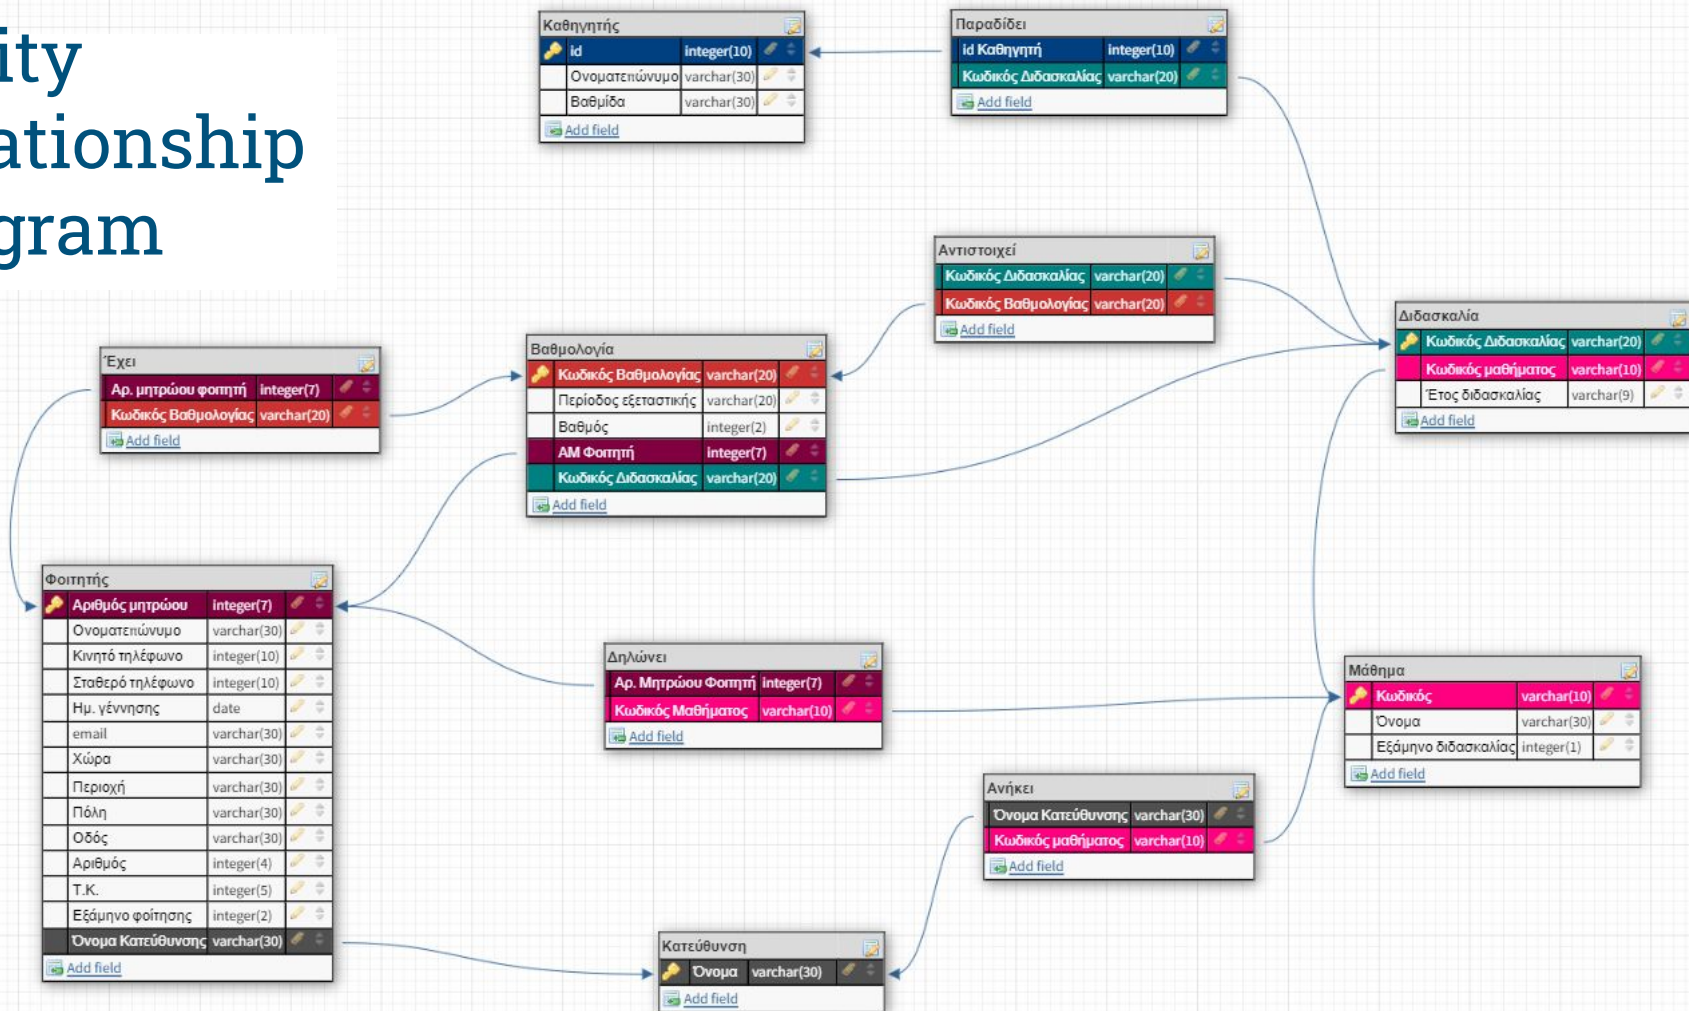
ity
ationship
gram

Καθηγητής

| id | integer(10) |
|---|---|
| Ονοματεπώνυμο | varchar(30) |
| Βαθμίδα | varchar(30) |

Add field

Παραδίδει

| id Καθηγητή | integer(10) |
|---|---|
| Κωδικός Διδασκαλίας | varchar(20) |

Add field

Αντιστοιχεί

| Κωδικός Διδασκαλίας | varchar(20) |
|---|---|
| Κωδικός Βαθμολογίας | varchar(20) |

Add field

Διδασκαλία

| Κωδικός Διδασκαλίας | varchar(20) |
|---|---|
| Κωδικός μαθήματος | varchar(10) |
| Έτος διδασκαλίας | varchar(9) |

Add field

Έχει

| Αρ. μητρώου φοιτητή | integer(7) |
|---|---|
| Κωδικός Βαθμολογίας | varchar(20) |

Add field

Βαθμολογία

| Κωδικός Βαθμολογίας | varchar(20) |
|---|---|
| Περίοδος εξεταστικής | varchar(20) |
| Βαθμός | integer(2) |
| ΑΜ Φοιτητή | integer(7) |
| Κωδικός Διδασκαλίας | varchar(20) |

Add field

Φοιτητής

| Αριθμός μητρώου | integer(7) |
|---|---|
| Ονοματεπώνυμο | varchar(30) |
| Κινητό τηλέφωνο | integer(10) |
| Σταθερό τηλέφωνο | integer(10) |
| Ημ. γέννησης | date |
| email | varchar(30) |
| Χώρα | varchar(30) |
| Περιοχή | varchar(30) |
| Πόλη | varchar(30) |
| Οδός | varchar(30) |
| Αριθμός | integer(4) |
| Τ.Κ. | integer(5) |
| Εξάμηνο φοίτησης | integer(2) |
| Όνομα Κατεύθυνσης | varchar(30) |

Add field

Δηλώνει

| Αρ. Μητρώου Φοιτητή | integer(7) |
|---|---|
| Κωδικός Μαθήματος | varchar(10) |

Add field

Μάθημα

| Κωδικός | varchar(10) |
|---|---|
| Όνομα | varchar(30) |
| Εξάμηνο διδασκαλίας | integer(1) |

Add field

Ανήκει

| Όνομα Κατεύθυνσης | varchar(30) |
|---|---|
| Κωδικός μαθήματος | varchar(10) |

Add field

Κατεύθυνση

| Όνομα | varchar(30) |
|---|---|

Add field